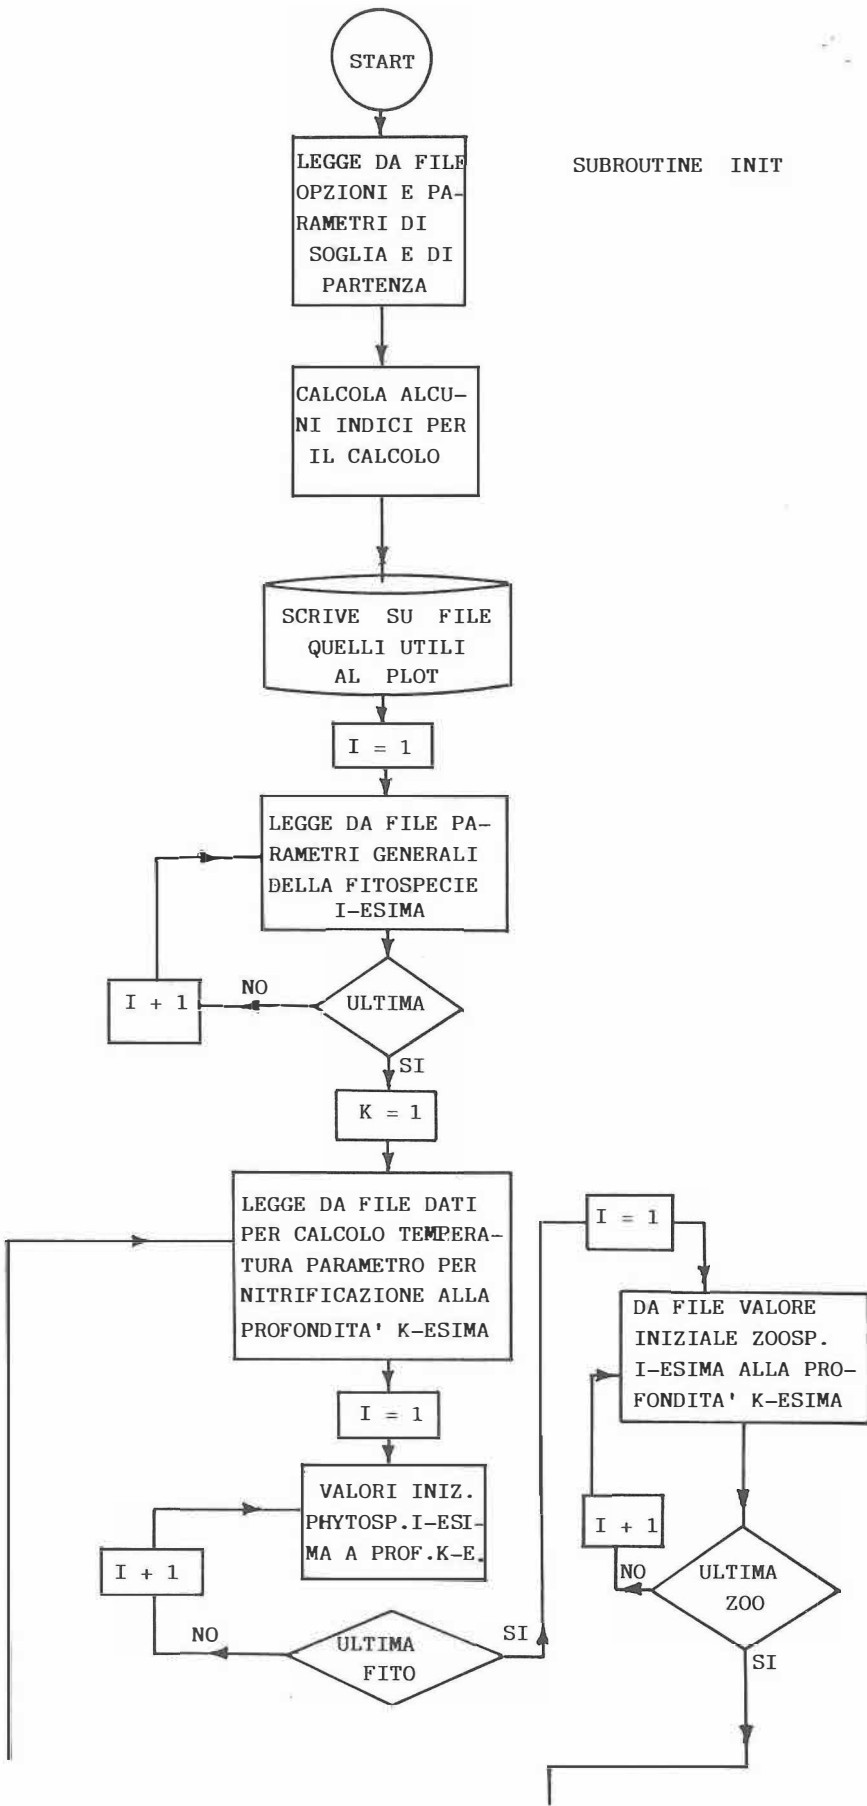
START

SUBROUTINE INIT

LEGGE DA FILE OPZIONI E PARAMETRI DI SOGLIA E DI PARTENZA

CALCOLA ALCUNI INDICI PER IL CALCOLO

SCRIVE SU FILE QUELLI UTILI AL PLOT

I = 1

LEGGE DA FILE PARAMETRI GENERALI DELLA FITOSPECIE I-ESIMA

ULTIMA

NO

I + 1

SI

K = 1

LEGGE DA FILE DATI PER CALCOLO TEMPERATURA PARAMETRO PER NITRIFICAZIONE ALLA PROFONDITA' K-ESIMA

I = 1

VALORI INIZ. PHYTOSP.I-ESIMA A PROF.K-E.

I + 1

NO

ULTIMA FITO

SI

I = 1

DA FILE VALORE INIZIALE ZOOSP. I-ESIMA ALLA PROFONDITA' K-ESIMA

I + 1

NO

ULTIMA ZOO

SI